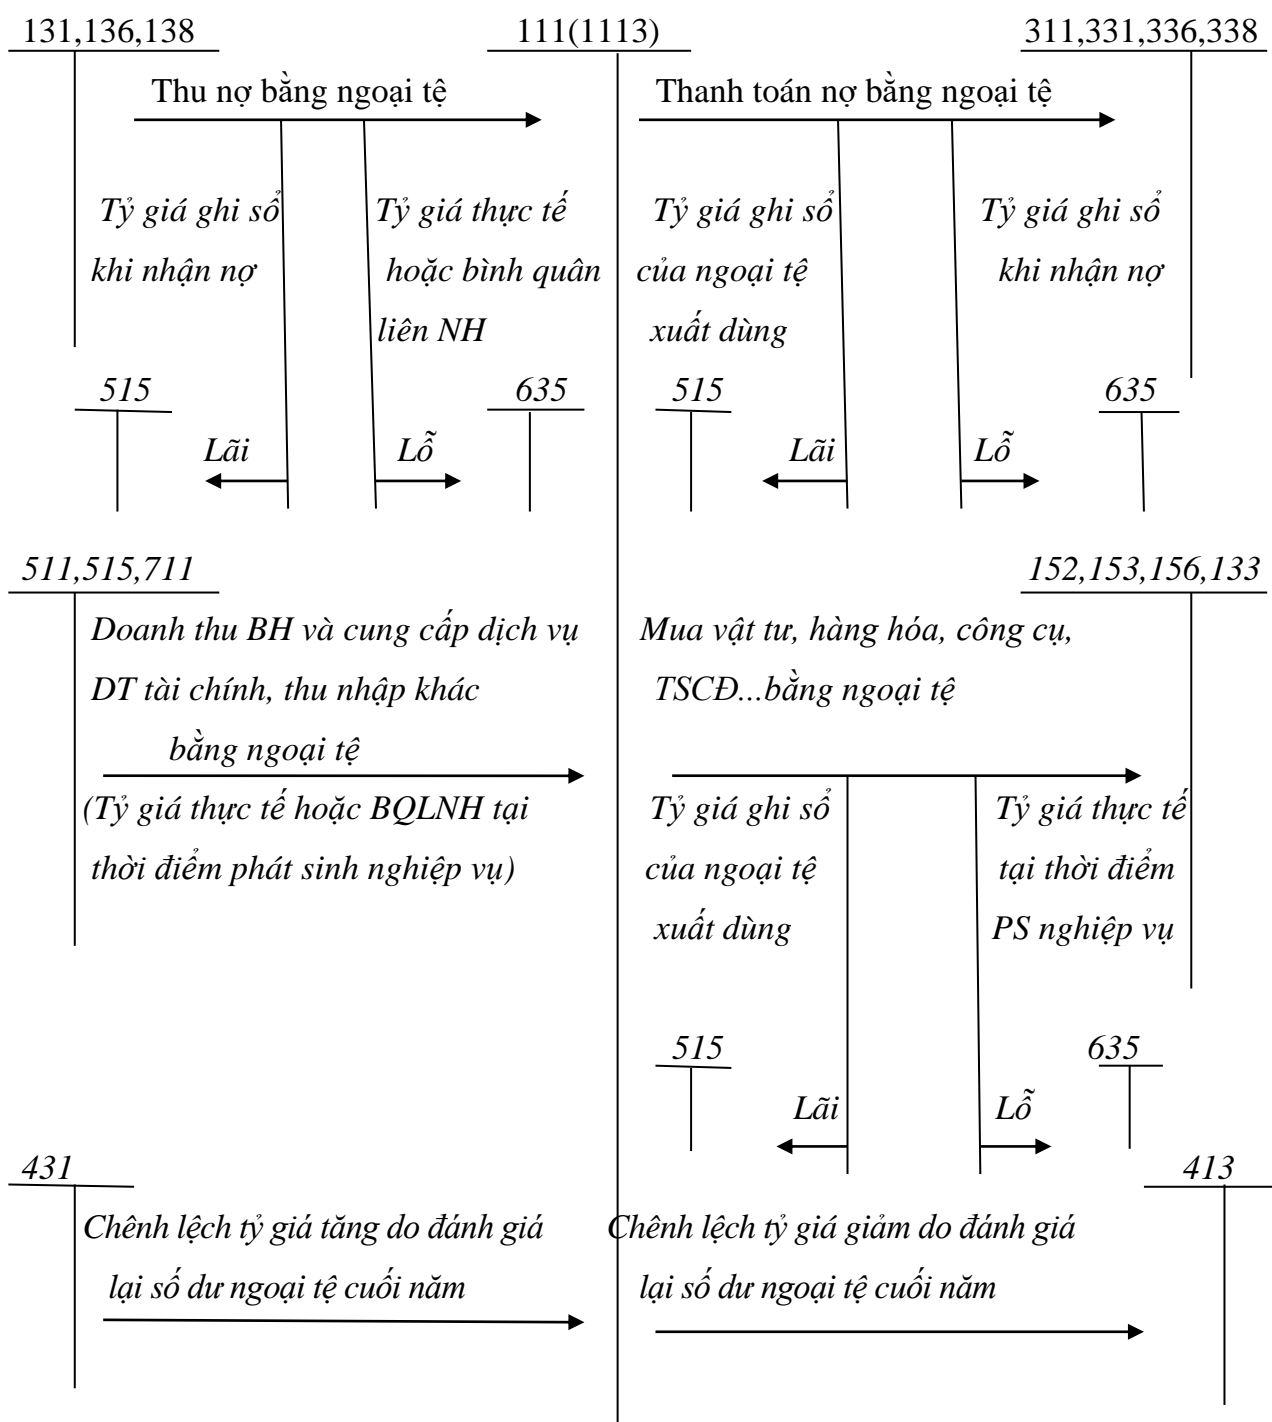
131,136,138

111(1113)

311,331,336,338

Thu nợ bằng ngoại tệ

Tỷ giá ghi sổ khi nhận nợ

Tỷ giá thực tế hoặc bình quân liên NH

515

Lãi

Lỗ

635

Thanh toán nợ bằng ngoại tệ

Tỷ giá ghi sổ của ngoại tệ xuất dùng

Tỷ giá ghi sổ khi nhận nợ

515

Lãi

Lỗ

635

511,515,711

Doanh thu BH và cung cấp dịch vụ DT tài chính, thu nhập khác bằng ngoại tệ

(Tỷ giá thực tế hoặc BQLNH tại thời điểm phát sinh nghiệp vụ)

152,153,156,133

Mua vật tư, hàng hóa, công cụ, TSCĐ...bằng ngoại tệ

Tỷ giá ghi sổ của ngoại tệ xuất dùng

Tỷ giá thực tế tại thời điểm PS nghiệp vụ

515

Lãi

Lỗ

635

431

Chênh lệch tỷ giá tăng do đánh giá lại số dư ngoại tệ cuối năm

413

Chênh lệch tỷ giá giảm do đánh giá lại số dư ngoại tệ cuối năm